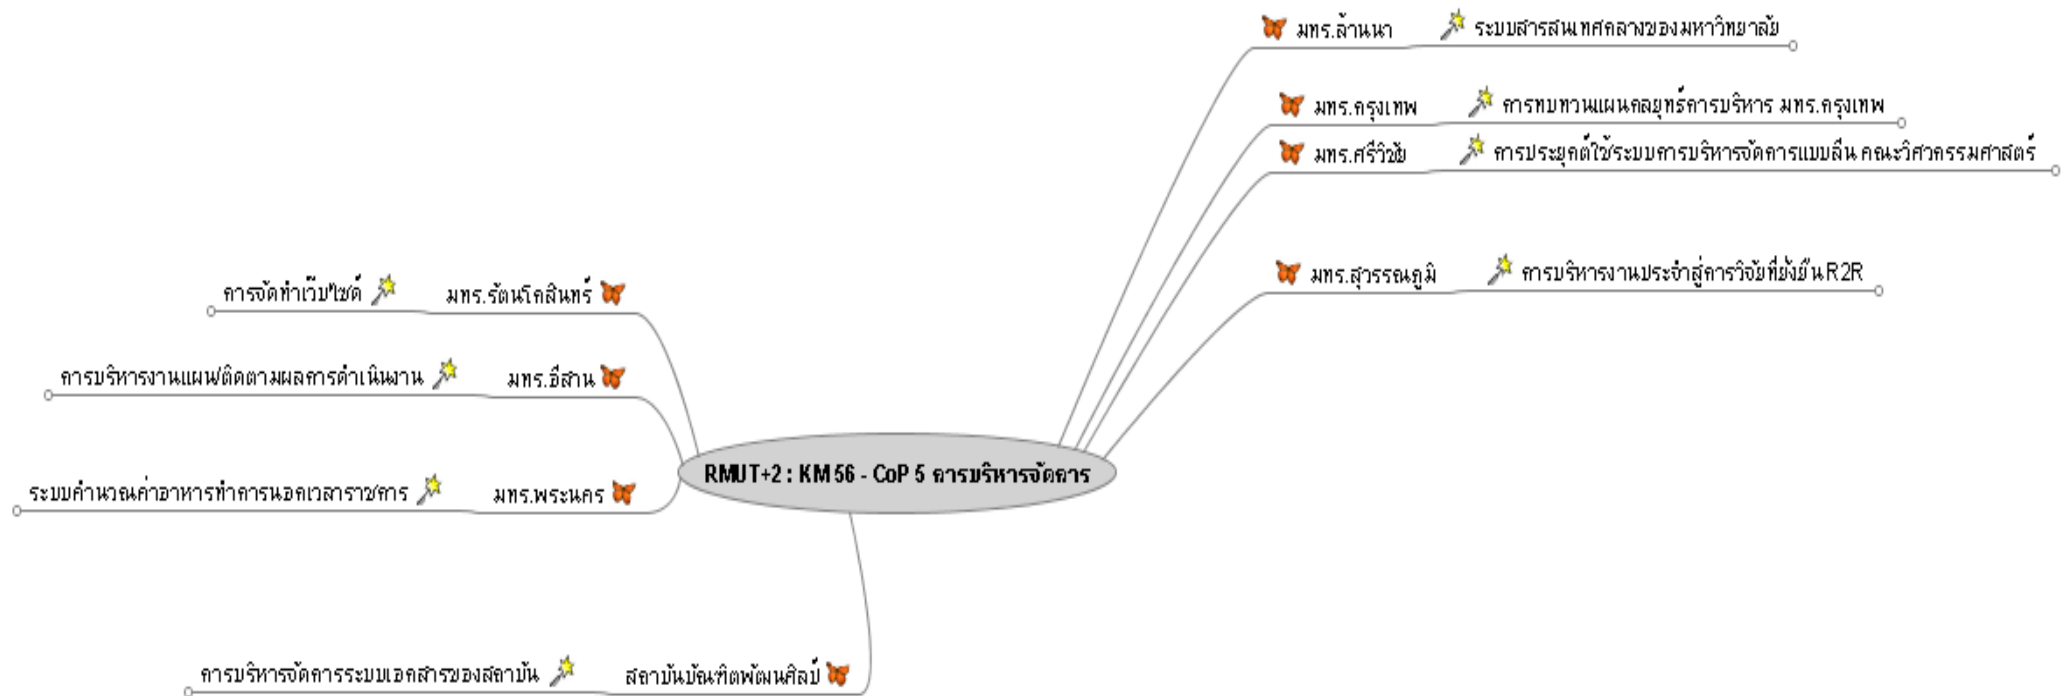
RMUT+2 : KM 56 - CoP 5 การบริหารจัดการ

มทร.ล้านนา ระบบสารสนเทศกลางของมหาวิทยาลัย

มทร.กรุงเทพ การทบทวนแผนกลยุทธ์การบริหาร มทร.กรุงเทพ

มทร.ศรีวิชัย การประยุกต์ใช้ระบบการบริหารจัดการแบบลีน คณะวิศวกรรมศาสตร์

มทร.สุวรรณภูมิ การบริหารงานประจำสู่การวิจัยที่ยั่งยืน R2R

มทร.รัตนโกสินทร์ การจัดทำเว็บไซต์

มทร.อีสาน การบริหารงานแผนฯติดตามผลการดำเนินงาน

มทร.พระนคร ระบบคำนวณค่าอาหารทำการนอกเวลาราชการ

สถาบันบัณฑิตพัฒนศิลป์ การบริหารจัดการระบบเอกสารของสถาบัน